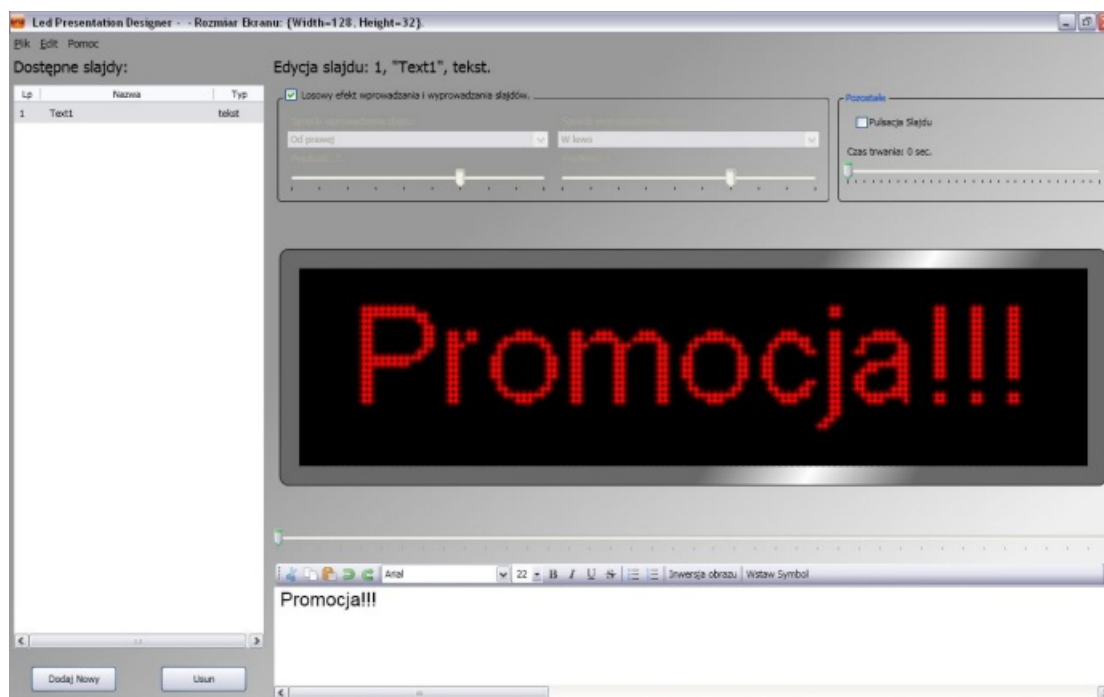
Led Presentation Designer - - Rozmiar Ekranu: (Width=128, Height=32).

Plik Edit Pomoc

Dostępne slajdy:

| Lp | Nazwa | Typ |
|---|---|---|
| 1 | Text1 | tekst |

Dodaj Nowy

Usun

Edycja slajdu: 1, "Text1", tekst.

Losowy efekt wprowadzania i wyprowadzania slajdów.

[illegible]

Od prawej

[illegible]

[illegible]

W lewo

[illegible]

Pozostałe

Pulsacja Slajdu

Czas trwania: 0 sec.

Promocja!!!

Arial

22

B I U S

Inwersja obrazu

Wstaw Symbol

Promocja!!!